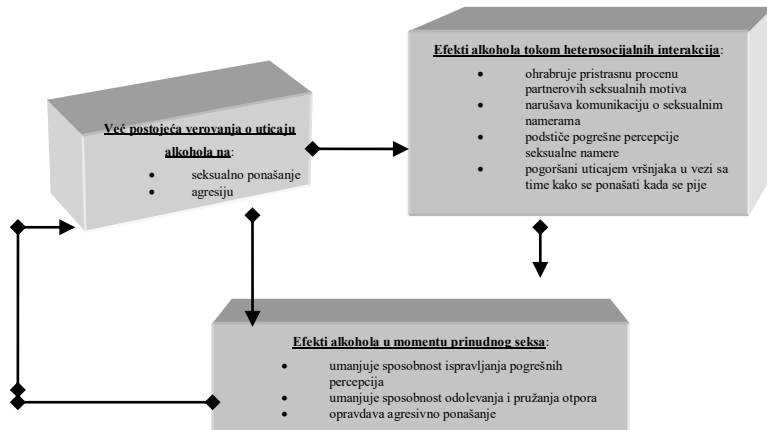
Već postojeća verovanja o uticaju alkohola na:

- seksualno ponašanje
- agresiju

Efekti alkohola tokom heterosocijalnih interakcija:

- ohrabruje pristrasnu procenu partnerovih seksualnih motiva
- narušava komunikaciju o seksualnim namerama
- podstiče pogrešne percepcije seksualne namere
- pogoršani uticajem vršnjaka u vezi sa time kako se ponašati kada se pije

Efekti alkohola u momentu prinudnog seksa:

- umanjuje sposobnost ispravljanja pogrešnih percepcija
- umanjuje sposobnost odolevanja i pružanja otpora
- opravdava agresivno ponašanje